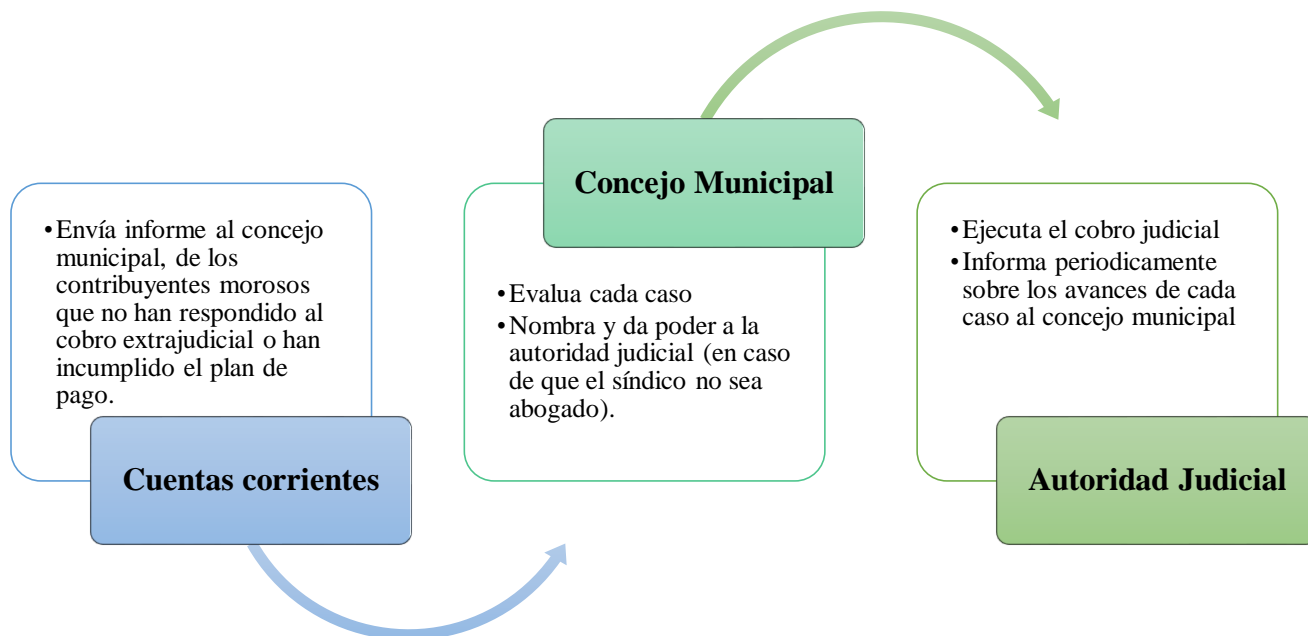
• Envía informe al concejo municipal, de los contribuyentes morosos que no han respondido al cobro extrajudicial o han incumplido el plan de pago.

Cuentas corrientes

Concejo Municipal

• Evalua cada caso
• Nombra y da poder a la autoridad judicial (en caso de que el síndico no sea abogado).

• Ejecuta el cobro judicial
• Informa periodicamente sobre los avances de cada caso al concejo municipal

Autoridad Judicial